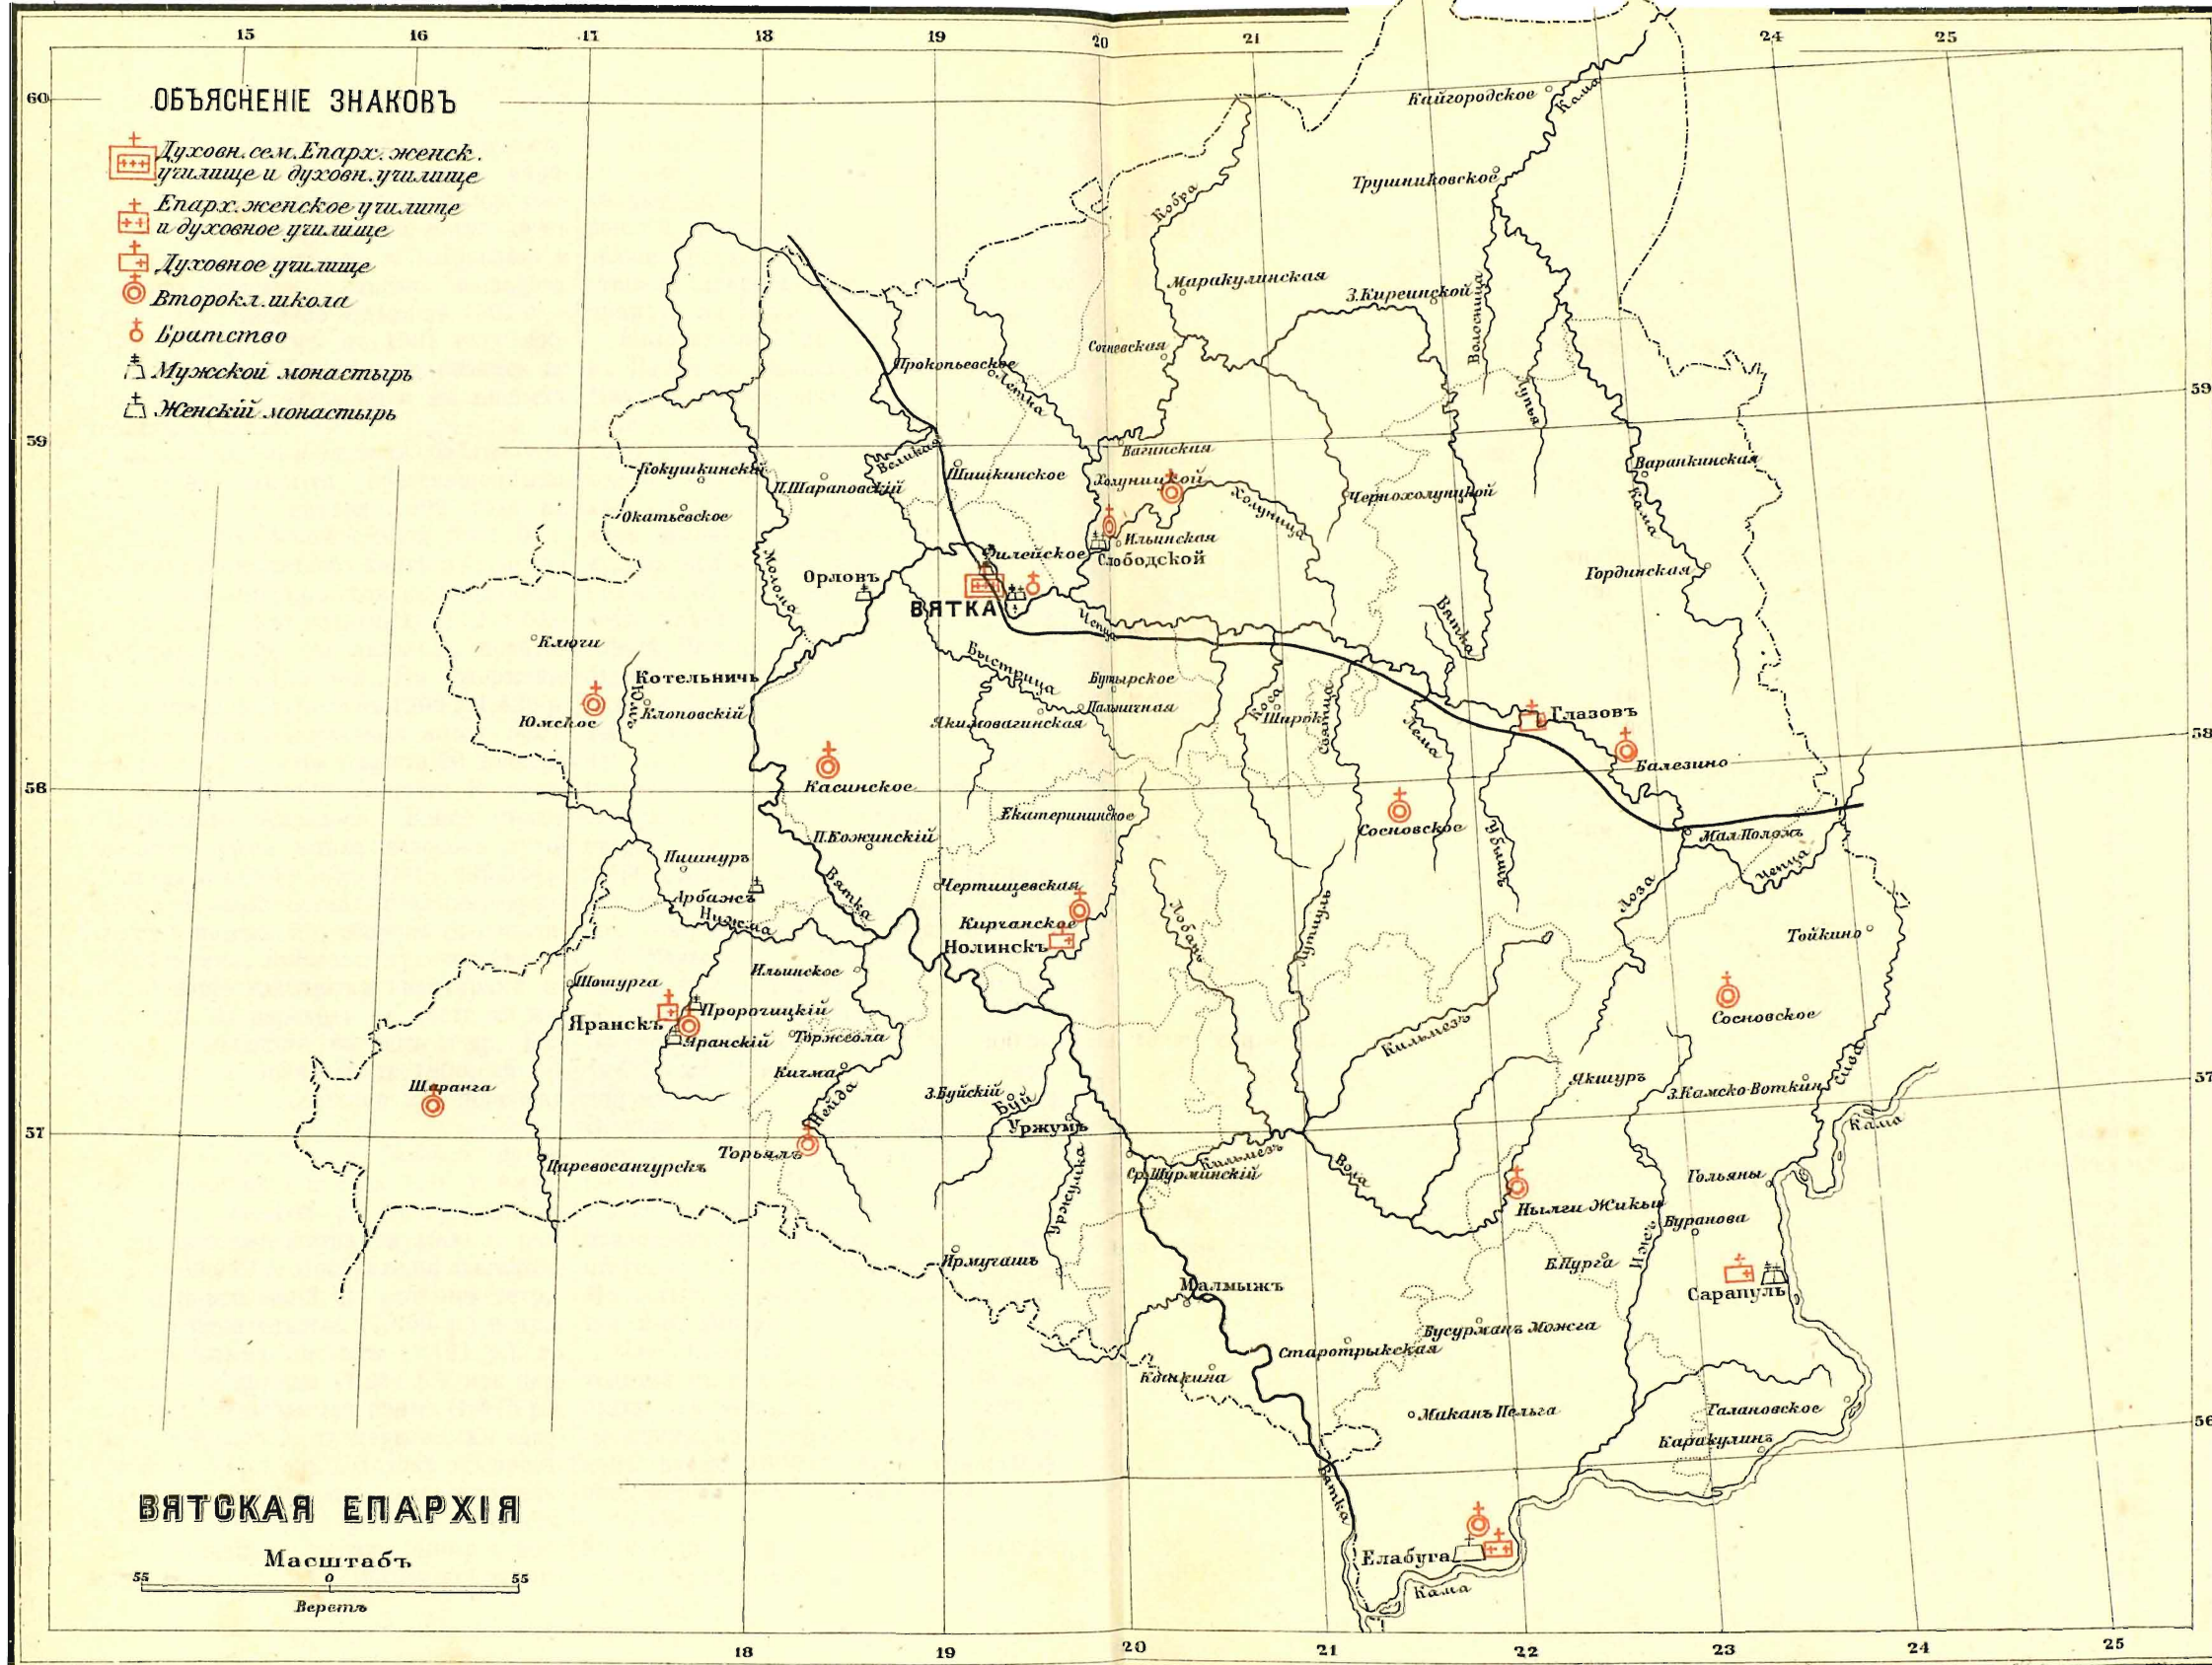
15 16 17 18 19 20 21 24 25

60

ОБЪЯСНЕНІЕ ЗНАКОВЪ
Духовн. сем. Епарх. женск. училище и духовн. училище
Епарх. женское училище и духовное училище
Духовное училище
Второкл. школа
Братство
Мужской монастырь
Женскій монастырь

59

Кайгородское
Кама
Трушниковское
Кобра
Маракулинская
З. Киреинской
Волосница
Сочневская
Прокопьевское
Летка
Лупья
Вагинская
Великая
Шишкинское
Холуницкой
Холуница
Кокушкинскій
П. Шараповскій
Черно-холуницкой
Варанкинская
Окатьевское
Ильинская
Филейское
Слободской
Молома
Орловъ
ВЯТКА
Гординская
Кама
Чепца
Вятка
Ключи
Быстрица
Бутырское
Котельничь
Пальничная
Коса
Шарока
Сада
Лема
Глазовъ
Юмское
Клоповскій
Якимовагинская
Балезино
Касинское
58
Сосновское
Екатерининское
П. Кожинскій
Мал. Полом
Пижма
Пишнуръ
Чепца
Вятка
Чертищевская
Арбажъ
Лоза
Лобань
Кирчанское
Лумпунъ
Тойкино
Нижма
Нолинскъ
Ильинское
Шошурга
Сосновское
Яранскъ
Пророчицкій
Яранскій
Торжсола
Кильмезь
Якшуръ
Кичма
З. Камско-Воткин
Сива
Шаранга
З. Буйскій
Буй
57
Пижда
Уржумъ
Кама
Торьялъ
Кильмезь
Вала
Гольяны
Царевосанчурскъ
Ср. Шурминскій
Ныльги Жикья
Буранова
Уржумка
Ирмучашъ
Б. Пурга
Иж
Сарапулъ
Малмыжъ
Бусурманъ Можга
Старотрыкская
Кадыкина
Маканъ Пельга
Галановское
56
Каракулинъ
Вятка
Елабуга
Кама

ВЯТСКАЯ ЕПАРХІЯ
Масштабъ
55 0 55
Верстъ

18 19 20 21 22 23 24 25